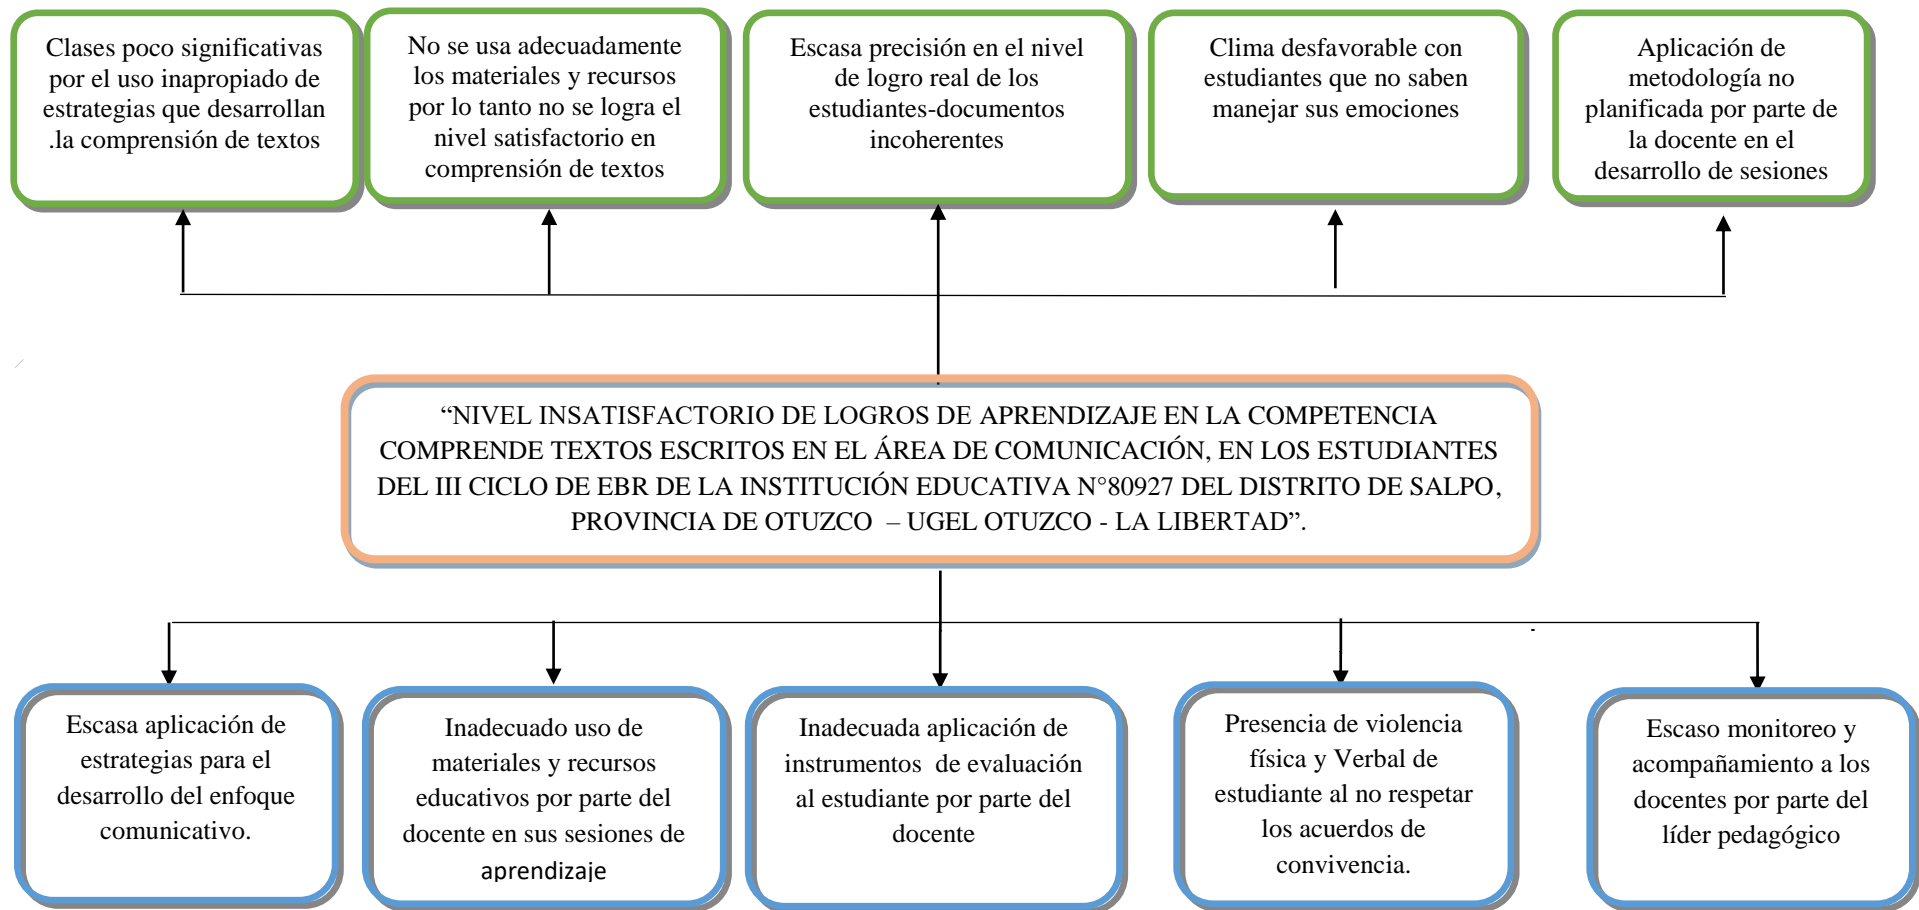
Clases poco significativas por el uso inapropiado de estrategias que desarrollan .la comprensión de textos

No se usa adecuadamente los materiales y recursos por lo tanto no se logra el nivel satisfactorio en comprensión de textos

Escasa precisión en el nivel de logro real de los estudiantes-documentos incoherentes

Clima desfavorable con estudiantes que no saben manejar sus emociones

Aplicación de metodología no planificada por parte de la docente en el desarrollo de sesiones

“NIVEL INSATISFACTORIO DE LOGROS DE APRENDIZAJE EN LA COMPETENCIA COMPRENDE TEXTOS ESCRITOS EN EL ÁREA DE COMUNICACIÓN, EN LOS ESTUDIANTES DEL III CICLO DE EBR DE LA INSTITUCIÓN EDUCATIVA N°80927 DEL DISTRITO DE SALPO, PROVINCIA DE OTUZCO – UGEL OTUZCO - LA LIBERTAD”.

Escasa aplicación de estrategias para el desarrollo del enfoque comunicativo.

Inadecuado uso de materiales y recursos educativos por parte del docente en sus sesiones de aprendizaje

Inadecuada aplicación de instrumentos de evaluación al estudiante por parte del docente

Presencia de violencia física y Verbal de estudiante al no respetar los acuerdos de convivencia.

Escaso monitoreo y acompañamiento a los docentes por parte del líder pedagógico